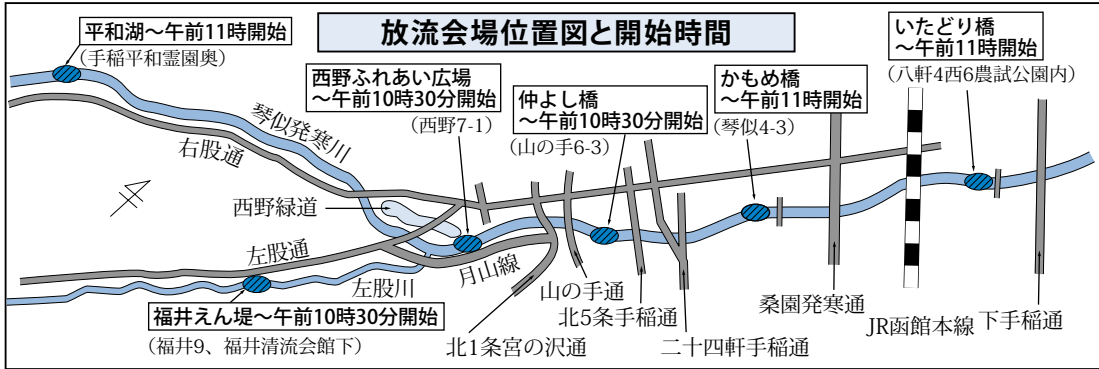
放流会場位置図と開始時間

平和湖～午前11時開始
（手稲平和霊園奥）

西野ふれあい広場
～午前10時30分開始
（西野7-1）

仲よし橋
～午前10時30分開始
（山の手6-3）

かもめ橋
～午前11時開始
（琴似4-3）

いたどり橋
～午前11時開始
（八軒4西6農試公園内）

琴似発寒川
右股通
西野緑道
左股通
月山線
左股川

福井えん堤～午前10時30分開始
（福井9、福井清流会館下）

山の手通
北5条手稲通
北1条宮の沢通
二十四軒手稲通
桑園発寒通
JR函館本線
下手稲通